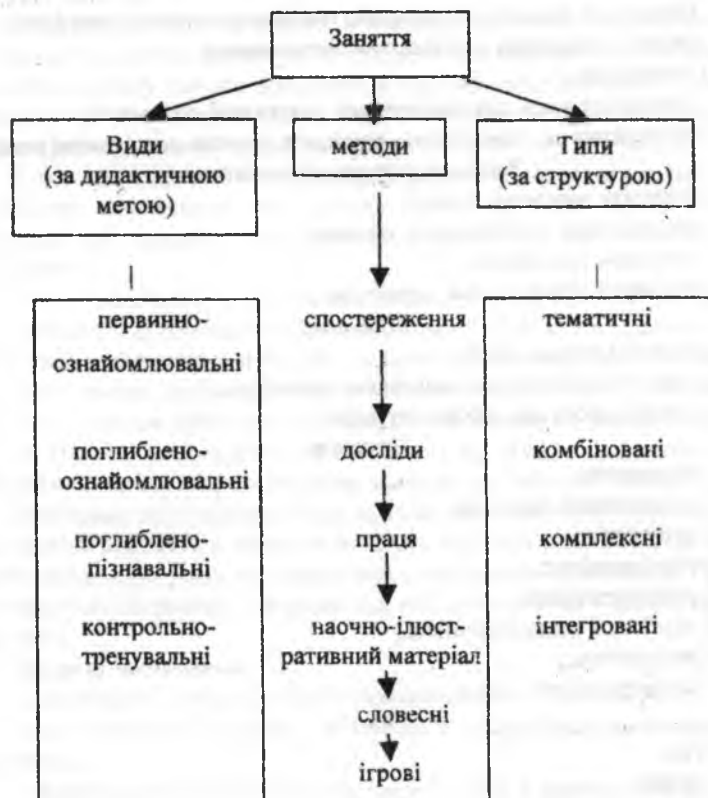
Заняття

Види (за дидактичною метою)

методи

Типи (за структурою)

первинно-ознайомлювальні

поглиблено-ознайомлювальні

поглиблено-пізнавальні

контрольно-тренувальні

спостереження

досліди

праця

наочно-ілюстративний матеріал

словесні

ігрові

тематичні

комбіновані

комплексні

інтегровані